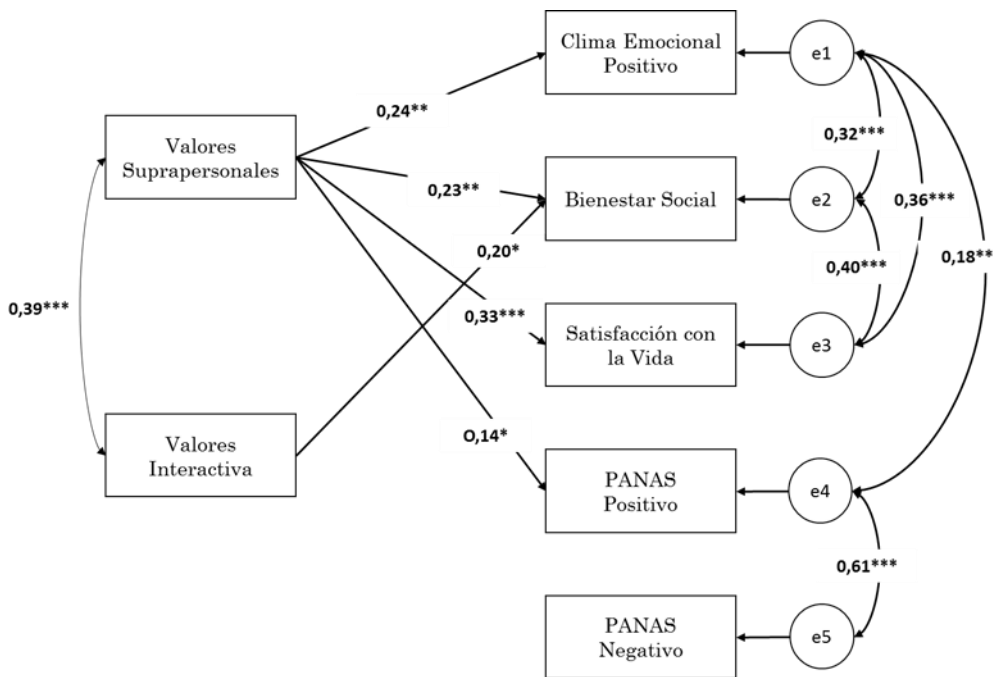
Valores Suprapersonales

Valores Interactiva

0,39***

0,24**

0,23**

0,20*

0,33***

O,14*

Clima Emocional Positivo

Bienestar Social

Satisfacción con la Vida

PANAS Positivo

PANAS Negativo

e1

e2

e3

e4

e5

0,32***

0,36***

0,40***

0,18**

0,61***